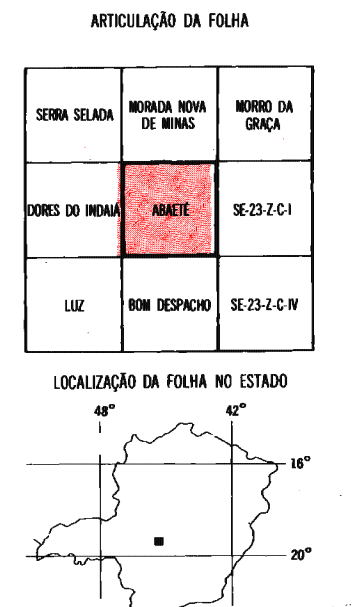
ARTICULAÇÃO DA FOLHA

| | | |
|---|---|---|
| SERRA SELADA | MORADA NOVA DE MINAS | MORRO DA GRAÇA |
| DORES DO INDAIÁ | ABAETÉ | SE-23-Z-C-I |
| LUZ | BOM DESPACHO | SE-23-Z-C-IV |

LOCALIZAÇÃO DA FOLHA NO ESTADO

48°
42°
16°
20°